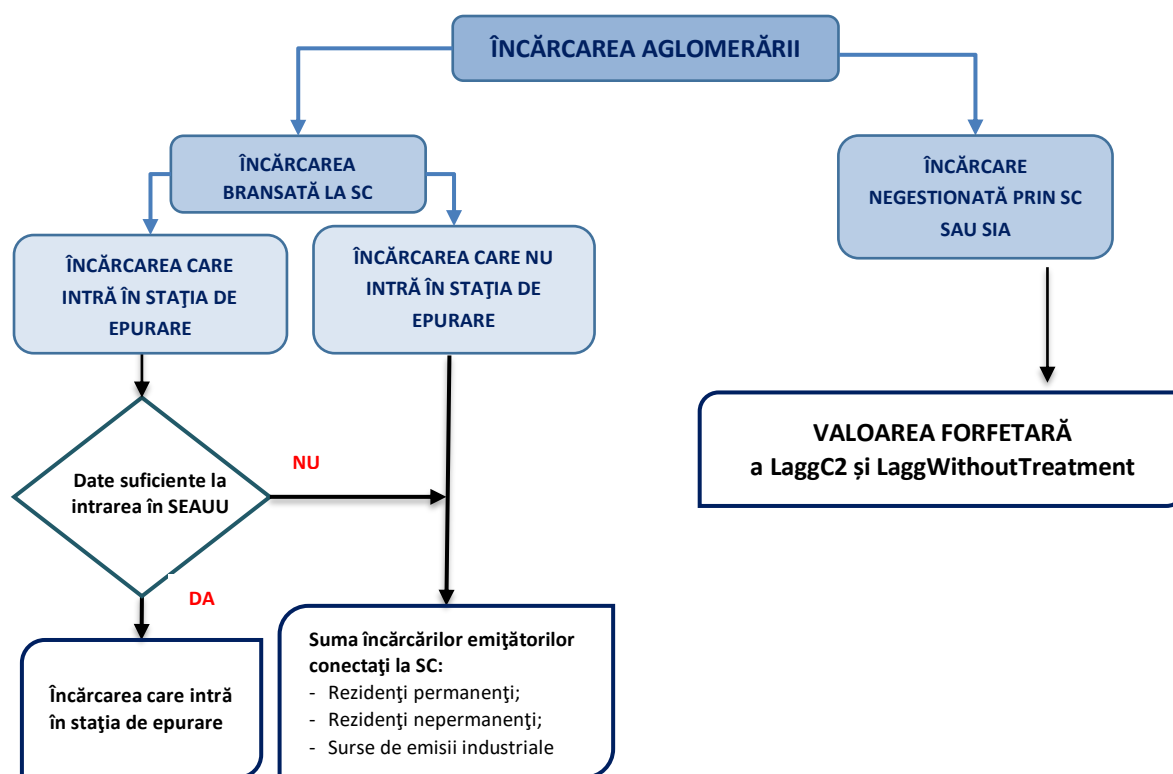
ÎNCĂRCAREA AGLOMERĂRII

ÎNCĂRCAREA BRANSATĂ LA SC

ÎNCĂRCARE NEGESTIONATĂ PRIN SC SAU SIA

ÎNCĂRCAREA CARE INTRĂ ÎN STAŢIA DE EPURARE

ÎNCĂRCAREA CARE NU INTRĂ ÎN STAŢIA DE EPURARE

VALOAREA FORFETARĂ a LaggC2 și LaggWithoutTreatment

Date suficiente la intrarea în SEAUU

NU

DA

Încărcarea care intră în staţia de epurare

Suma încărcărilor emiţătorilor conectaţi la SC:
- Rezidenţi permanenţi;
- Rezidenţi nepermanenţi;
- Surse de emisii industriale